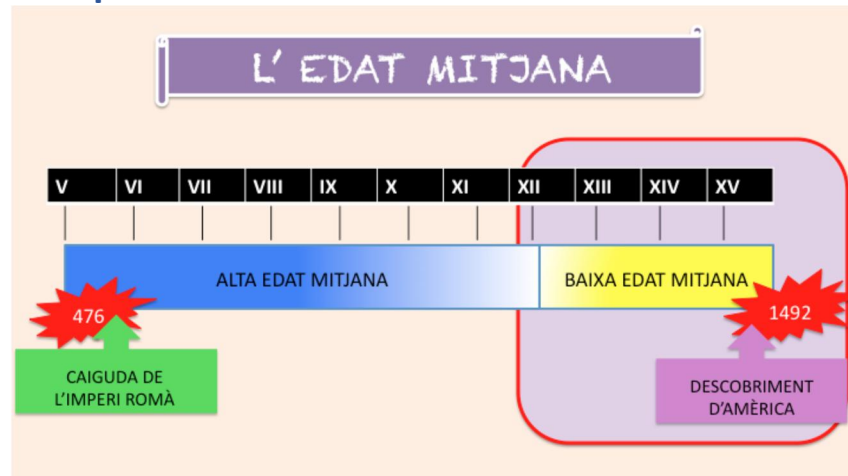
L' EDAT MITJANA

| V | VI | VII | VIII | IX | X | XI | XII | XIII | XIV | XV |
|---|---|---|---|---|---|---|---|---|---|---|

ALTA EDAT MITJANA

BAIXA EDAT MITJANA

476

CAIGUDA DE L'IMPERI ROMÀ

1492

DESCOBRIMENT D'AMÈRICA